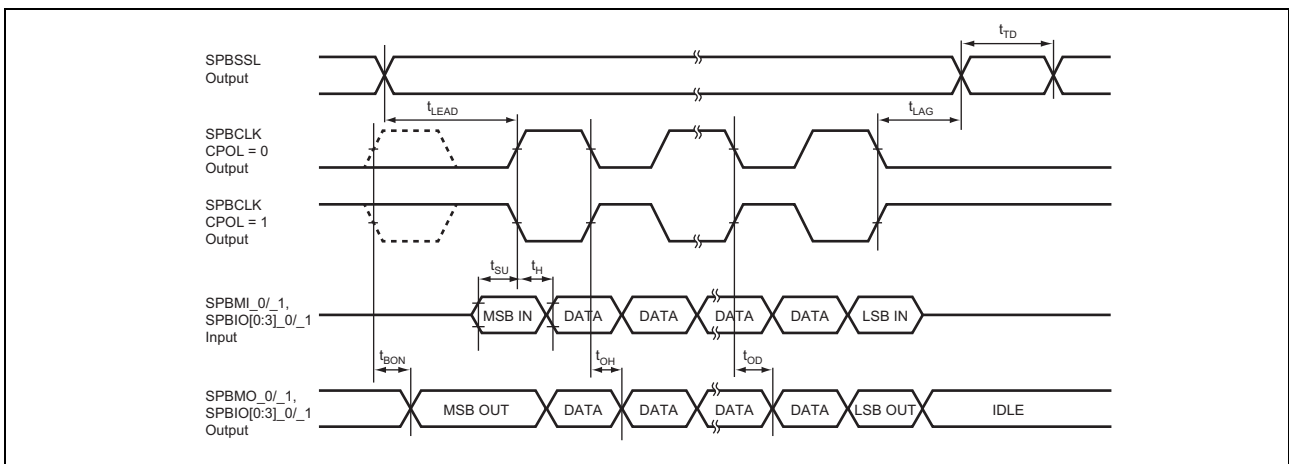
SPBSSL
Output

$t_{TD}$

$t_{LEAD}$

$t_{LAG}$

SPBCLK
CPOL = 0
Output

SPBCLK
CPOL = 1
Output

$t_{SU}$ $t_{H}$

SPBMI_0/_1,
SPBIO[0:3]_0/_1
Input

MSB IN DATA DATA DATA DATA LSB IN

$t_{BON}$ $t_{OH}$ $t_{OD}$

SPBMO_0/_1,
SPBIO[0:3]_0/_1
Output

MSB OUT DATA DATA DATA DATA LSB OUT IDLE